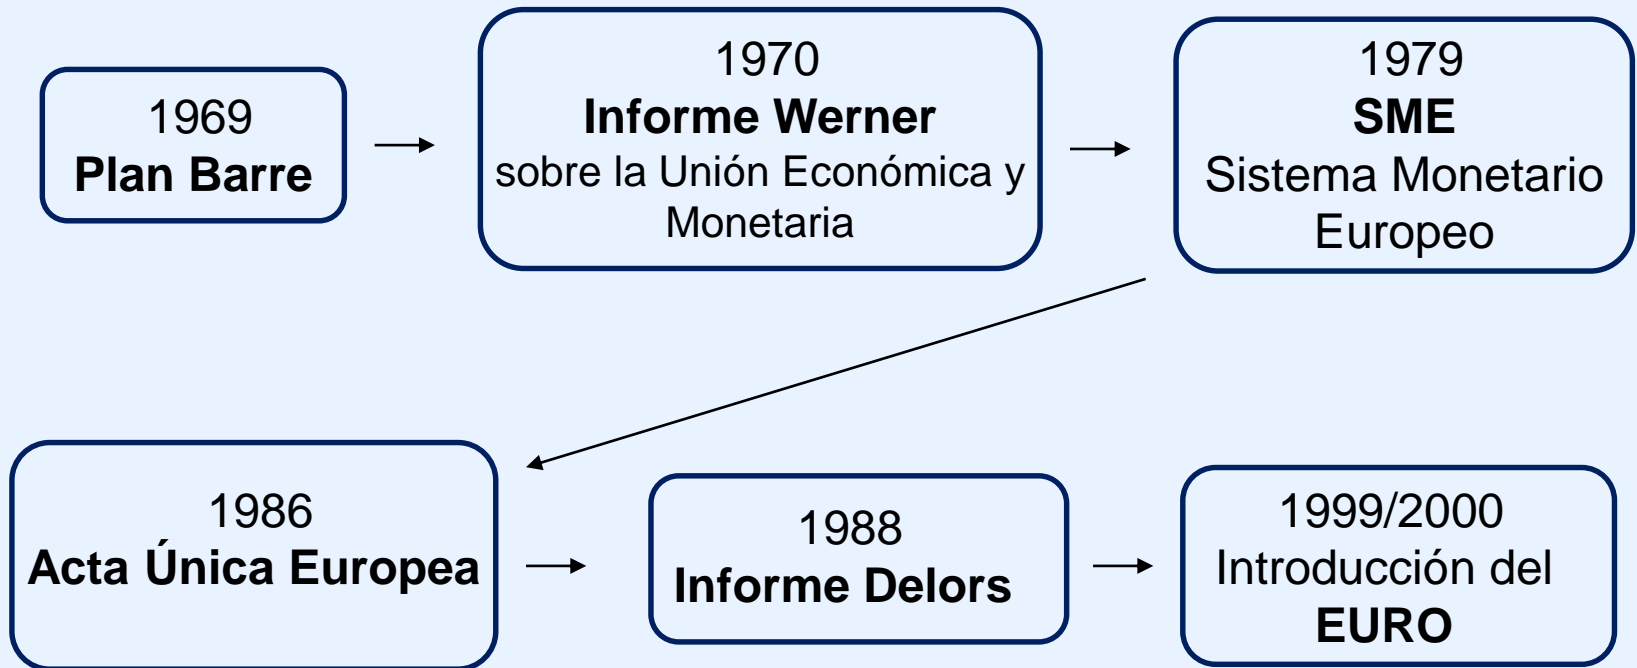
1969
**Plan Barre**

1970
**Informe Werner**
sobre la Unión Económica y Monetaria

1979
**SME**
Sistema Monetario Europeo

1986
**Acta Única Europea**

1988
**Informe Delors**

1999/2000
Introducción del
**EURO**